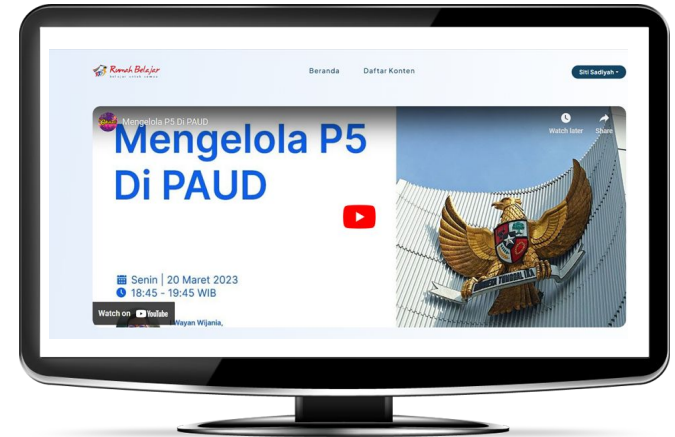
Rumah Belajar

Beranda Daftar Konten

Siti Sadiyah

Mengelola P5 Di PAUD

Watch later

Share

Mengelola P5 Di PAUD

Senin | 20 Maret 2023

18:45 - 19:45 WIB

Watch on YouTube

Wayan Wijania,

BHINNEKA TUNGGAL IKA